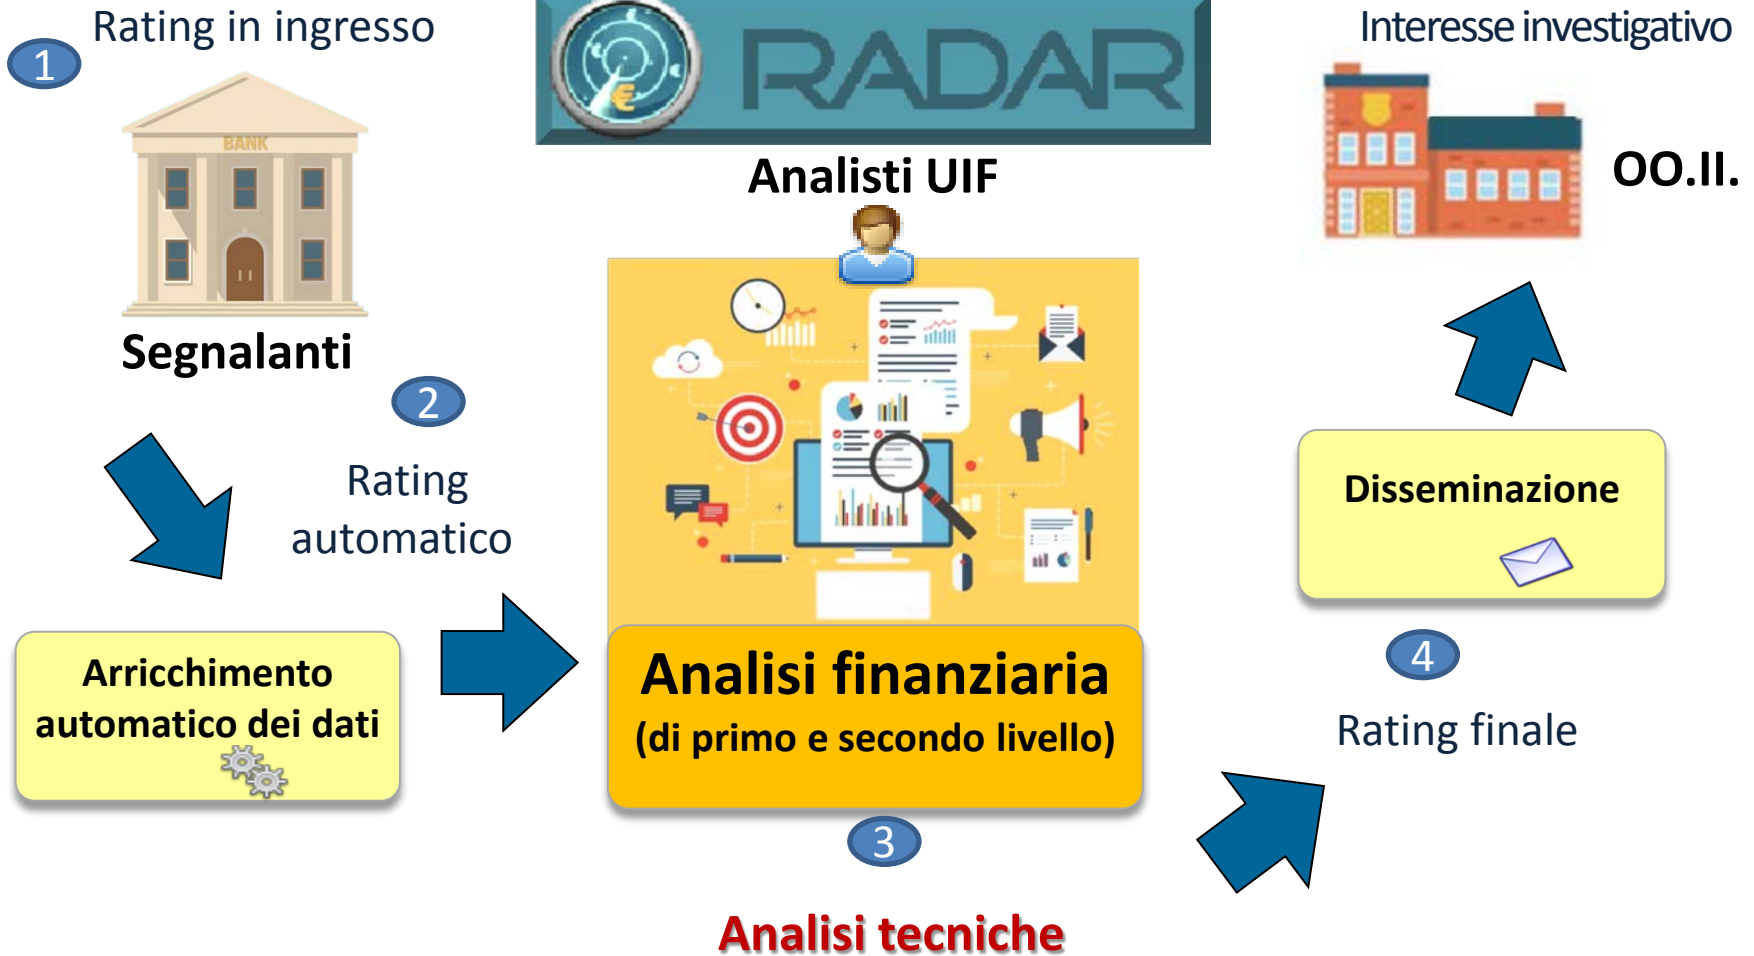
1 Rating in ingresso

BANK

Segnalanti

RADAR

Analisti UIF

Interesse investigativo

OO.II.

2

Rating automatico

Arricchimento automatico dei dati

Analisi finanziaria
(di primo e secondo livello)

3

Analisi tecniche

Disseminazione

4

Rating finale